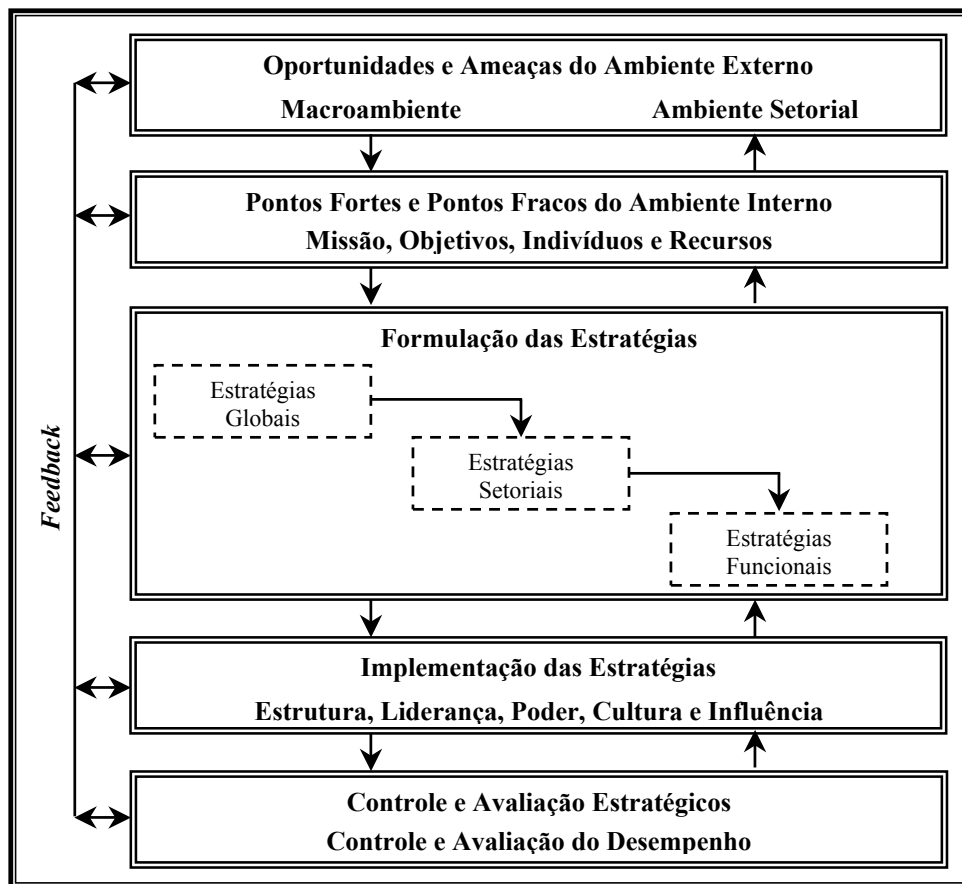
Oportunidades e Ameaças do Ambiente Externo

Macroambiente

Ambiente Setorial

Pontos Fortes e Pontos Fracos do Ambiente Interno

Missão, Objetivos, Indivíduos e Recursos

Formulação das Estratégias

Estratégias Globais

Estratégias Setoriais

Estratégias Funcionais

Implementação das Estratégias

Estrutura, Liderança, Poder, Cultura e Influência

Controle e Avaliação Estratégicos

Controle e Avaliação do Desempenho

Feedback